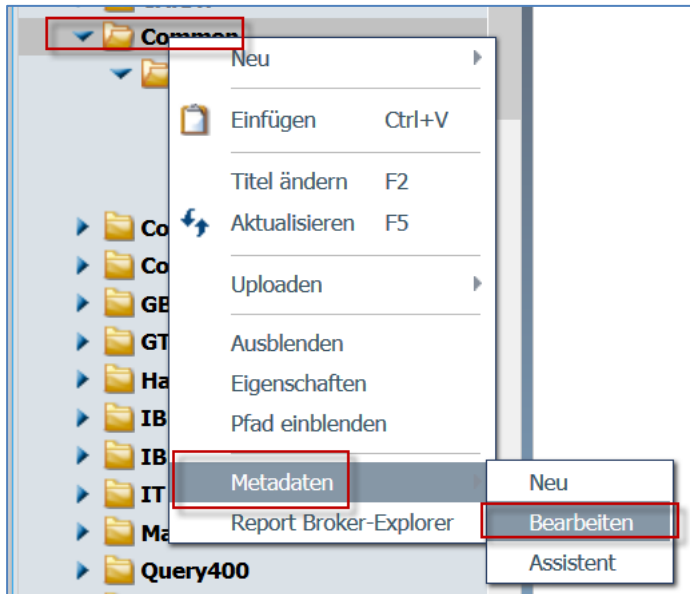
Common

Neu

Einfügen Ctrl+V

Titel ändern F2

Aktualisieren F5

Uploaden

Ausblenden

Eigenschaften

Pfad einblenden

Metadaten

Report Broker-Explorer

Neu

Bearbeiten

Assistent

Co

Co

GB

GT

Ha

IB

IB

IT

Ma

Query400